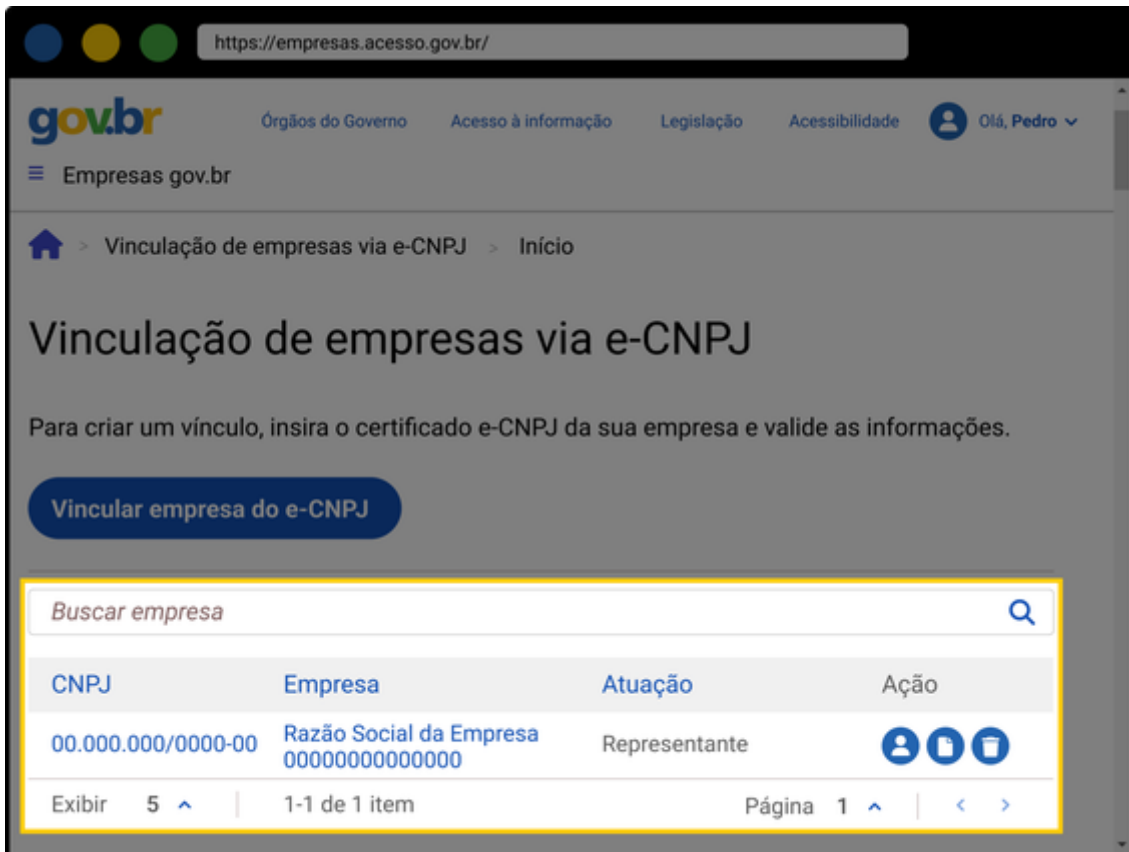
https://empresas.acesso.gov.br/

gov.br

Órgãos do Governo Acesso à informação Legislação Acessibilidade Olá, Pedro

Empresas gov.br

> Vinculação de empresas via e-CNPJ > Início

Vinculação de empresas via e-CNPJ

Para criar um vínculo, insira o certificado e-CNPJ da sua empresa e valide as informações.

Vincular empresa do e-CNPJ

Buscar empresa

| CNPJ | Empresa | Atuação | Ação |
|---|---|---|---|
| 00.000.000/0000-00 | Razão Social da Empresa 00000000000000 | Representante | |

Exibir 5 | 1-1 de 1 item | Página 1